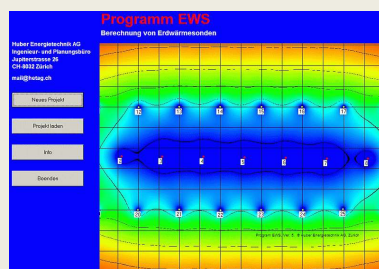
Programm EWS

Berechnung von Erdwärmesonden

Huber Energietechnik AG
Ingenieur- und Planungsbüro
Jupiterstrasse 26
CH-8032 Zürich

mail@hetag.ch

Neues Projekt

Projekt laden

Info

Beenden

13 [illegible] 14 15 16 17

2 3 4 5 6 7 8

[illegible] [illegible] 22 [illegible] 24 25

Programm EWS, Ver. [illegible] Huber Energietechnik AG, Zürich